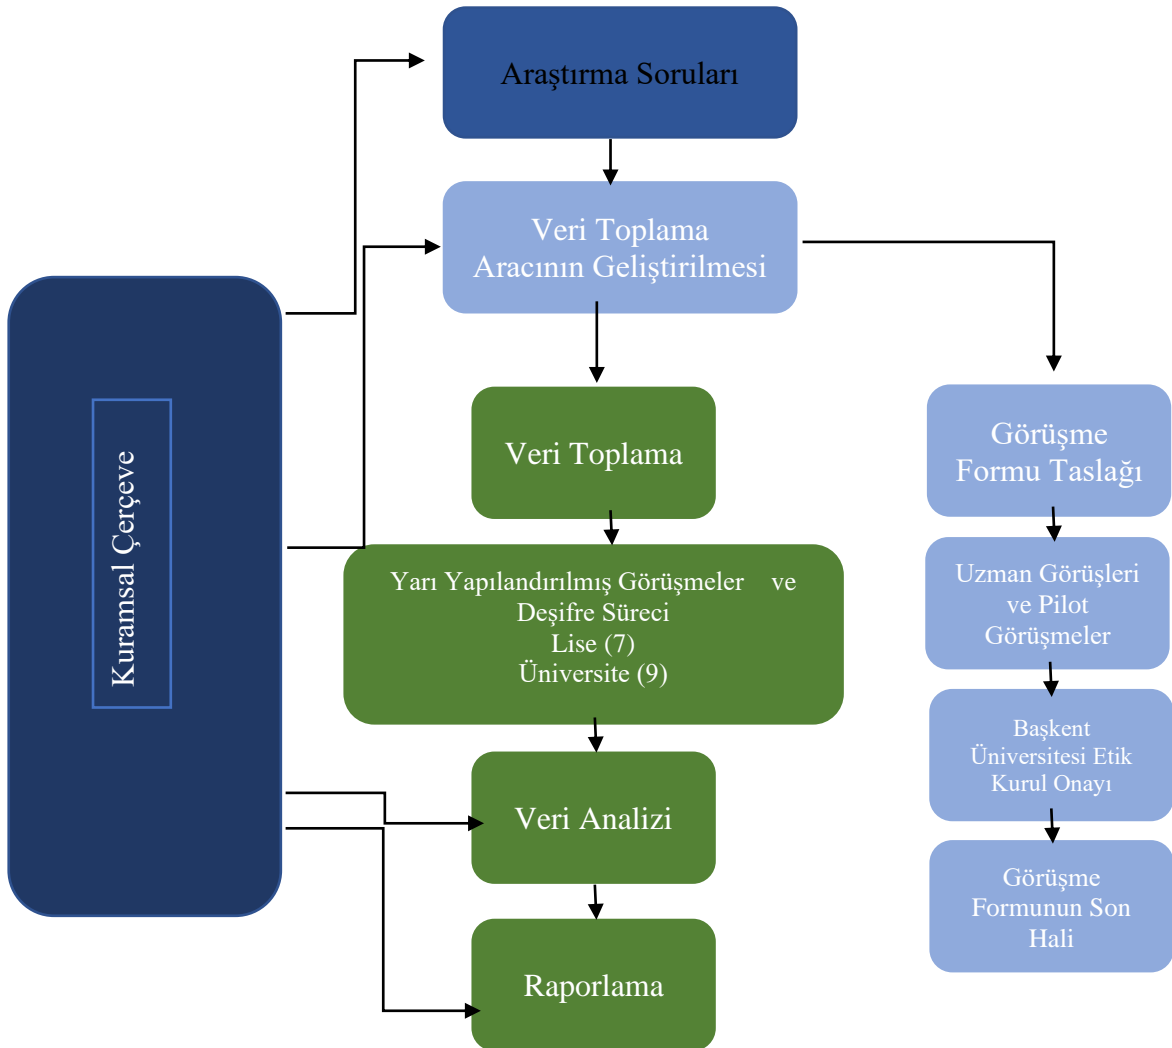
Araştırma Soruları

Veri Toplama Aracının Geliştirilmesi

Kuramsal Çerçeve

Veri Toplama

Yarı Yapılandırılmış Görüşmeler ve Deşifre Süreci
Lise (7)
Üniversite (9)

Veri Analizi

Raporlama

Görüşme Formu Taslağı

Uzman Görüşleri ve Pilot Görüşmeler

Başkent Üniversitesi Etik Kurul Onayı

Görüşme Formunun Son Hali